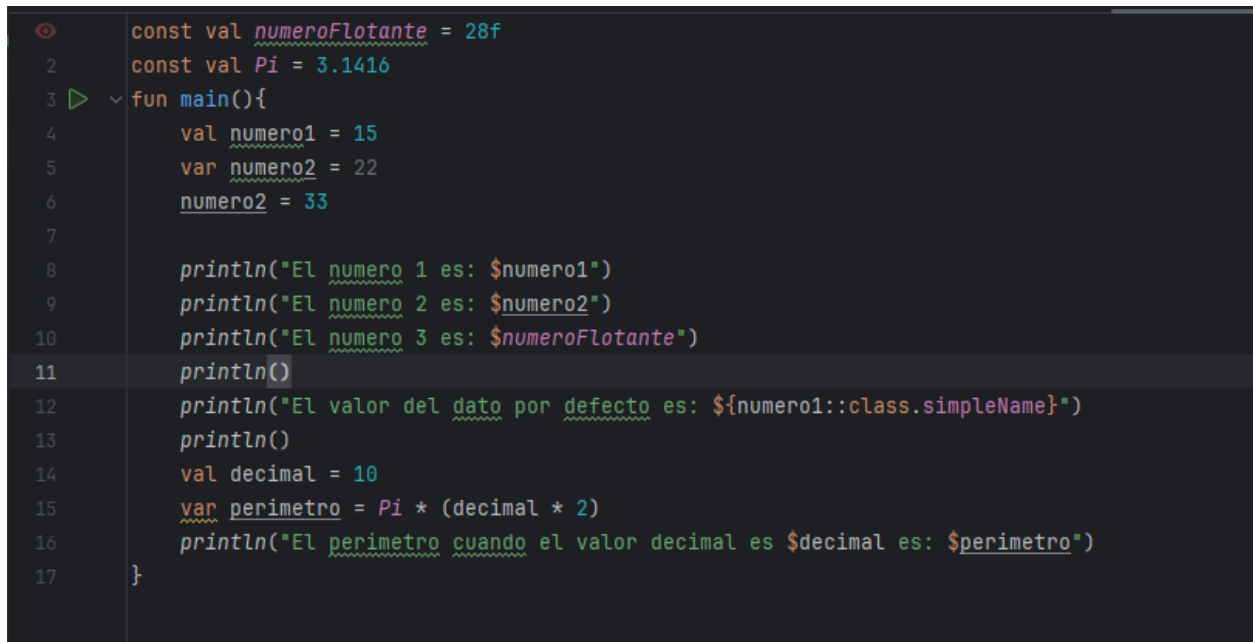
const val numeroFlotante = 28f
2 const val Pi = 3.1416
3 fun main(){
4 val numero1 = 15
5 var numero2 = 22
6 numero2 = 33
7
8 println("El numero 1 es: $numero1")
9 println("El numero 2 es: $numero2")
10 println("El numero 3 es: $numeroFlotante")
11 println()
12 println("El valor del dato por defecto es: ${numero1::class.simpleName}")
13 println()
14 val decimal = 10
15 var perimetro = Pi * (decimal * 2)
16 println("El perimetro cuando el valor decimal es $decimal es: $perimetro")
17 }